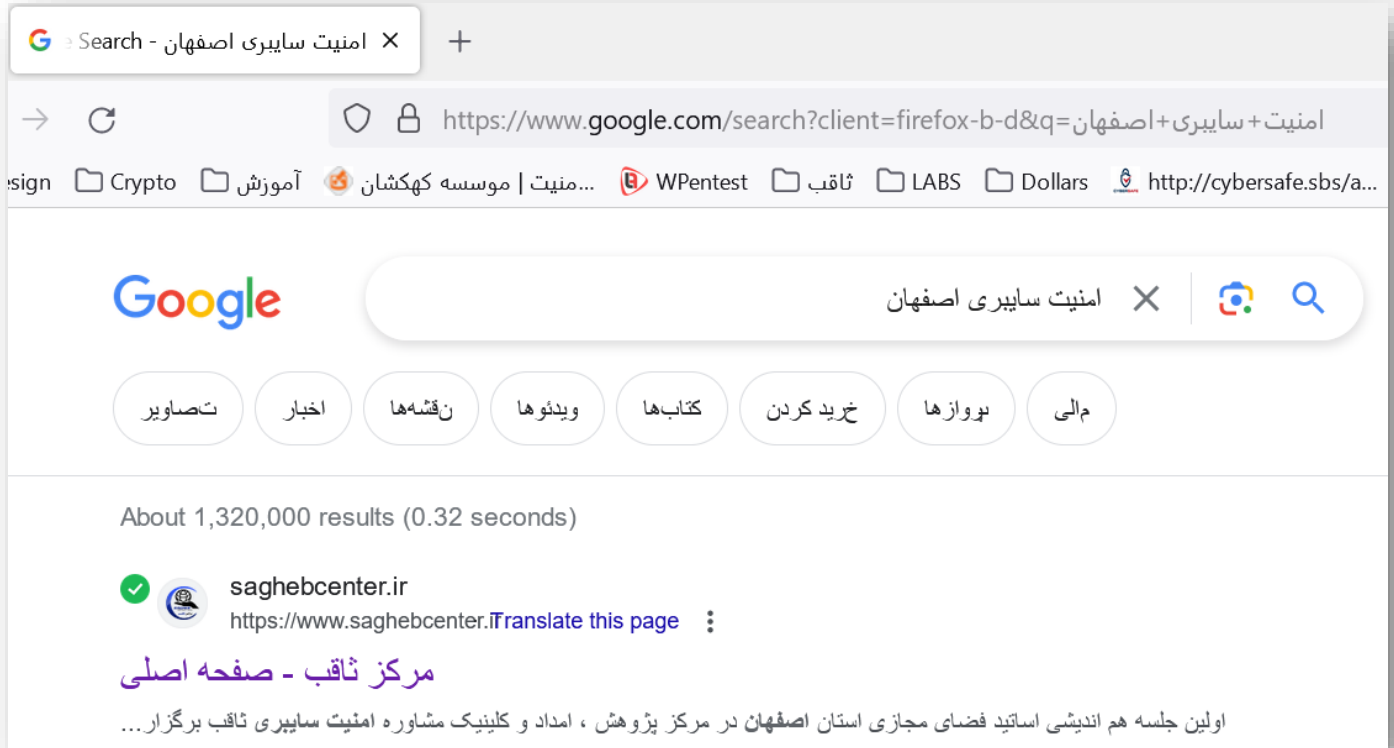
امنیت سایبری اصفهان - Search ×
+

https://www.google.com/search?client=firefox-b-d&q=امنیت+سایبری+اصفهان

esign Crypto آموزش ...منیت | موسسه کهکشان WPentest ثاقب LABS Dollars http://cybersafe.sbs/a...

Google
امنیت سایبری اصفهان

مالی پروازها خرید کردن کتاب‌ها ویدئوها نقشه‌ها اخبار تصاویر

About 1,320,000 results (0.32 seconds)

saghebcenter.ir
https://www.saghebcenter.ir Translate this page

مرکز ثاقب - صفحه اصلی

اولین جلسه هم اندیشی اساتید فضای مجازی استان اصفهان در مرکز پژوهش ، امداد و کلینیک مشاوره امنیت سایبری ثاقب برگزار...